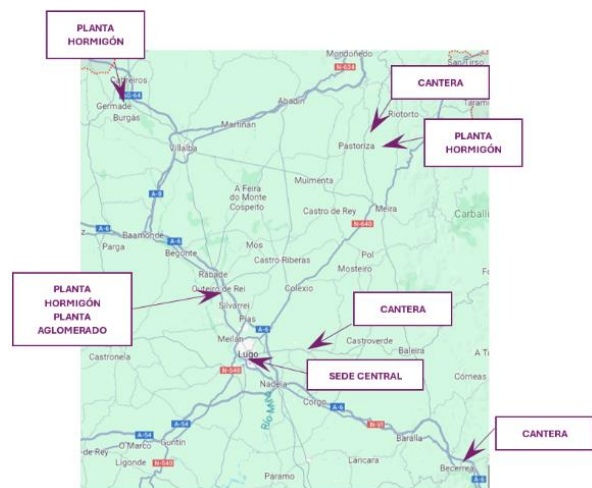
PLANTA HORMIGÓN

Mondoñedo

San Tirso

Cabreiros

N-634

Germade

A-64

Burgás

Abadín

CANTERA

Riotorto

Taramu

Martiñán

PLANTA HORMIGÓN

Pastoriza

Vilalba

A-8

Muimenta

A Feira do Monte

Cospeito

Castro de Rey

Meira

Carballi

N-640

Baamonde

A-6

A-6

Parga

Begonte

Mos

Pol

Castro Ribeiras

Mosteiro

Rábade

PLANTA HORMIGÓN PLANTA AGLOMERADO

Outeiro de Rei

Silvarrei

Colexio

CANTERA

Piàs

A-6

Castroverde

Meilán

Baleira

Castronela

Lugo

N-540

SEDE CENTRAL

A Tr

Nadela

Córneas

Corgo

A-6

Río Miño

N-VI

A-54

Guntín

O Marco

Baralla

CANTERA

de Rey

Ligonde

N-540

Láncara

Becerreá

Paramo

A-6